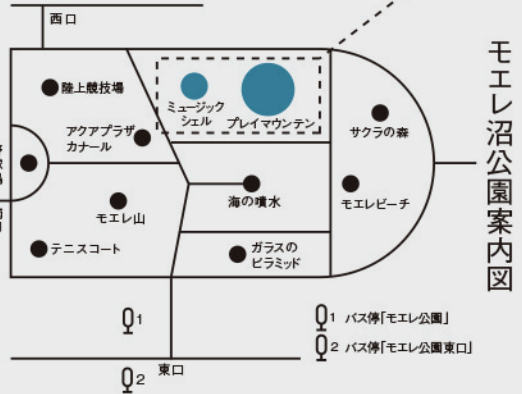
西口

陸上競技場

アクアプラザ
カナール

モエレ山

テニスコート

ミュージック
シェル

プレイマウンテン

海の噴水

ガラスの
ピラミッド

サクラの森

モエレビーチ

モエレ沼公園案内図

1

1 バス停「モエレ公園」

2 バス停「モエレ公園東口」

東口

2